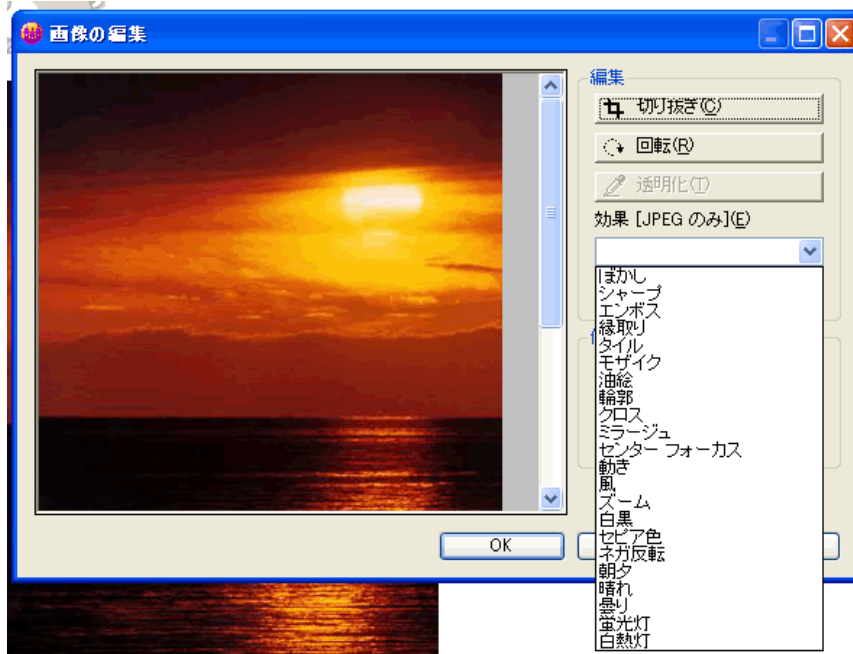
画像の編集

編集
切り抜き(C)
回転(R)
透明化(T)
効果 [JPEG のみ](E)
ぼかし
シャープ
エンボス
縁取り
タイル
モザイク
油絵
輪郭
クロス
ミラージュ
センター フォーカス
動き
風
ズーム
白黒
セピア色
ネガ反転
朝夕
晴れ
曇り
蛍光灯
白熱灯

OK